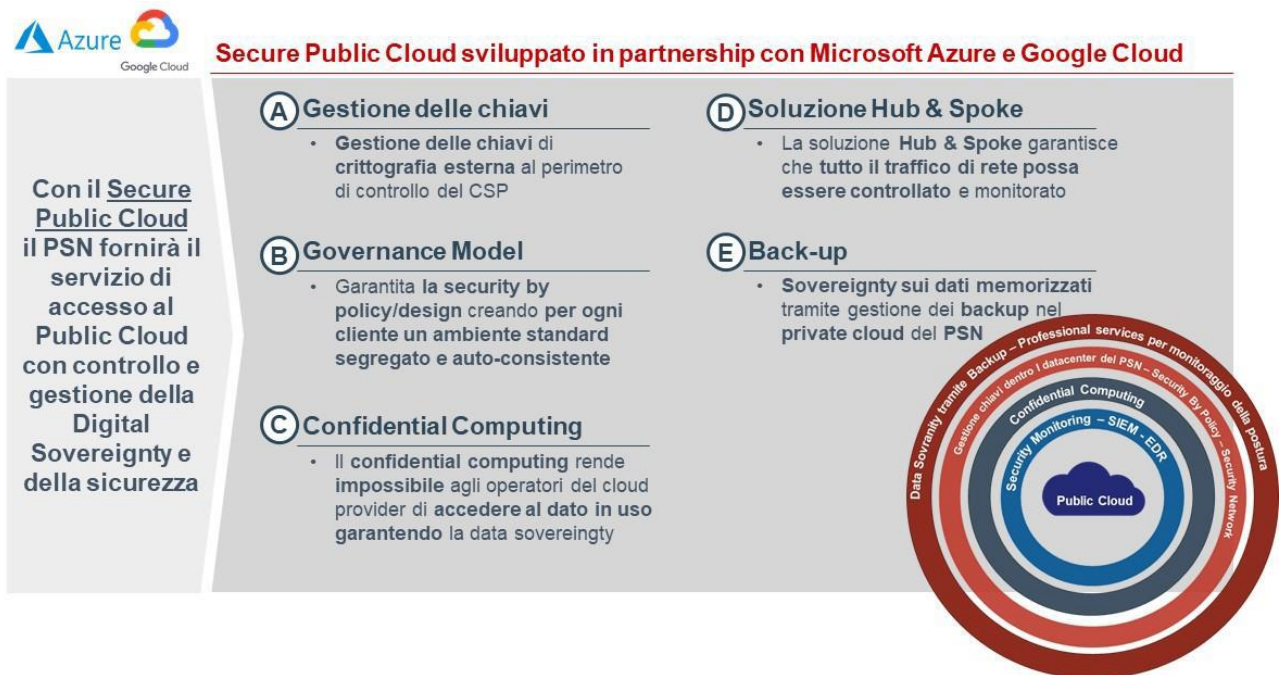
Azure

Google Cloud

Secure Public Cloud sviluppato in partnership con Microsoft Azure e Google Cloud

Con il Secure Public Cloud il PSN fornirà il servizio di accesso al Public Cloud con controllo e gestione della Digital Sovereignty e della sicurezza

A Gestione delle chiavi

• Gestione delle chiavi di crittografia esterna al perimetro di controllo del CSP

B Governance Model

• Garantita la security by policy/design creando per ogni cliente un ambiente standard segregato e auto-consistente

C Confidential Computing

• Il confidential computing rende impossibile agli operatori del cloud provider di accedere al dato in uso garantendo la data sovereingty

D Soluzione Hub & Spoke

• La soluzione Hub & Spoke garantisce che tutto il traffico di rete possa essere controllato e monitorato

E Back-up

• Sovereignty sui dati memorizzati tramite gestione dei backup nel private cloud del PSN

Data Sovranity tramite Backup – Professional services per monitoraggio della postura

Gestione chiavi dentro i datacenter del PSN – Security By Policy – Security Network

Confidential Computing

Security Monitoring – SIEM - EDR

Public Cloud